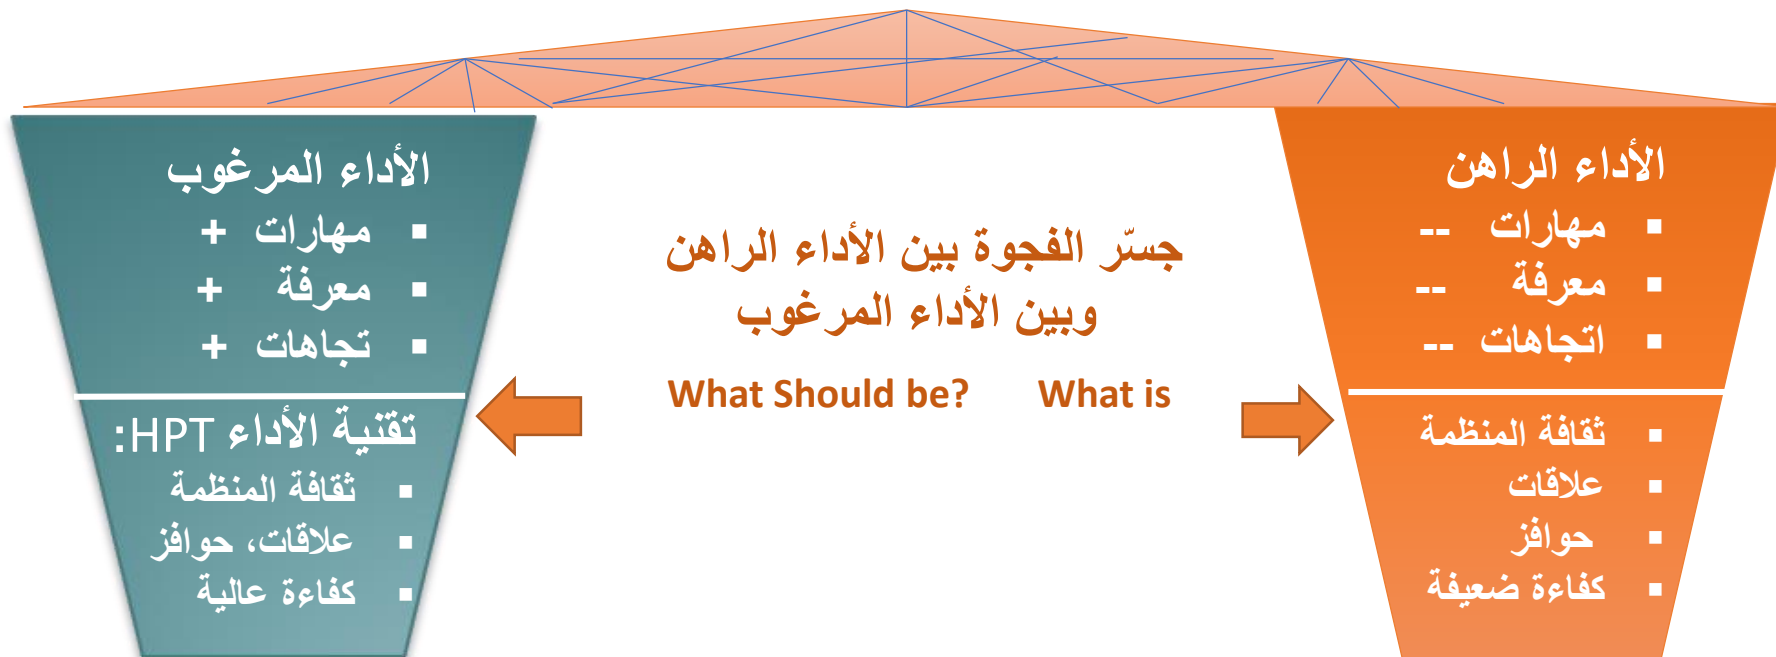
الأداء الراهن
- مهارات --
- معرفة --
- اتجاهات --

- ثقافة المنظمة
- علاقات
- حوافز
- كفاءة ضعيفة

جسّر الفجوة بين الأداء الراهن وبين الأداء المرغوب

What is

What Should be?

الأداء المرغوب
- مهارات +
- معرفة +
- تجاهات +

تقنية الأداء HPT:
- ثقافة المنظمة
- علاقات، حوافز
- كفاءة عالية